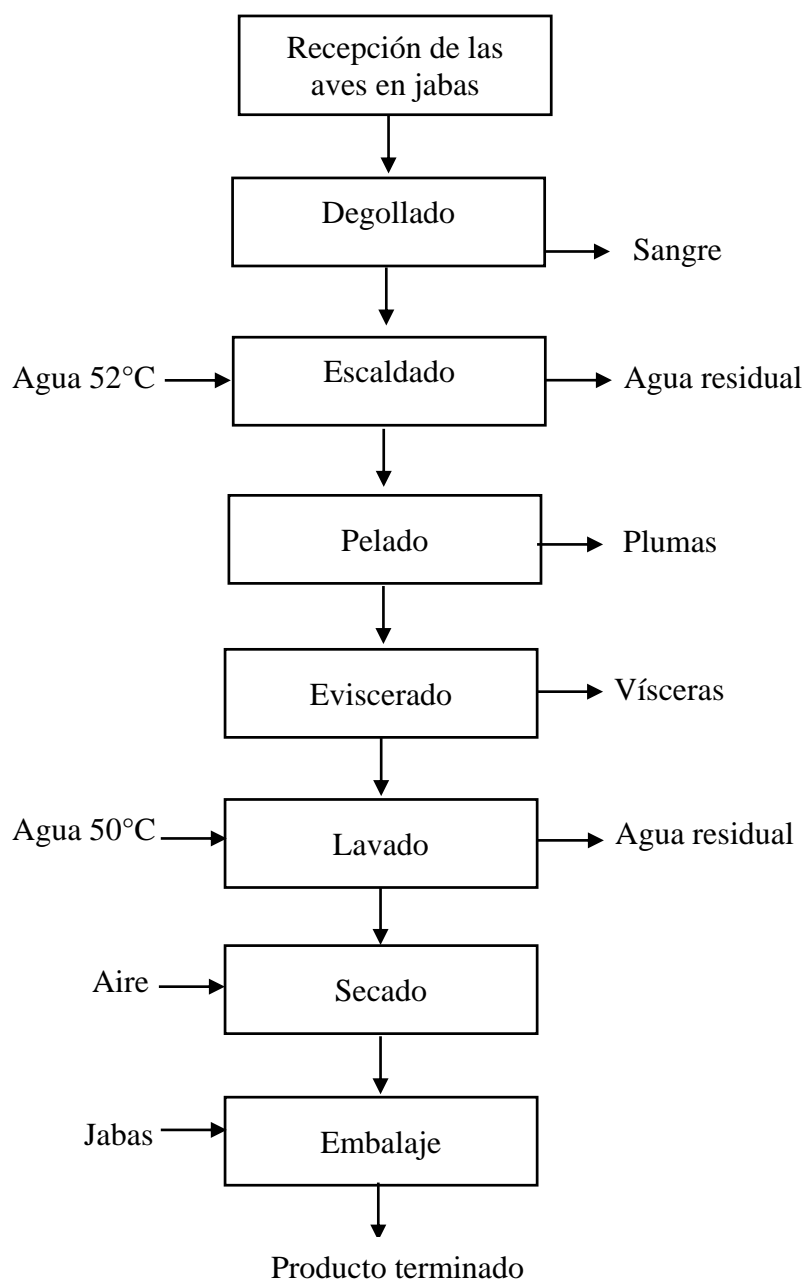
Recepción de las aves en jabas

Degollado

Sangre

Agua 52°C

Escaldado

Agua residual

Pelado

Plumas

Eviscerado

Vísceras

Agua 50°C

Lavado

Agua residual

Aire

Secado

Jabas

Embalaje

Producto terminado